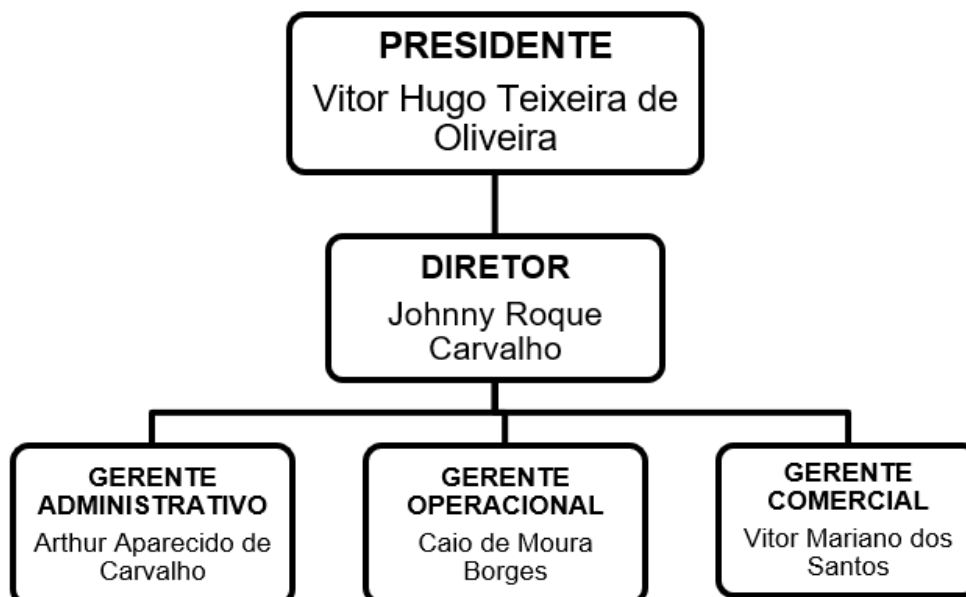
PRESIDENTE
Vitor Hugo Teixeira de Oliveira

DIRETOR
Johnny Roque Carvalho

GERENTE ADMINISTRATIVO
Arthur Aparecido de Carvalho

GERENTE OPERACIONAL
Caio de Moura Borges

GERENTE COMERCIAL
Vitor Mariano dos Santos